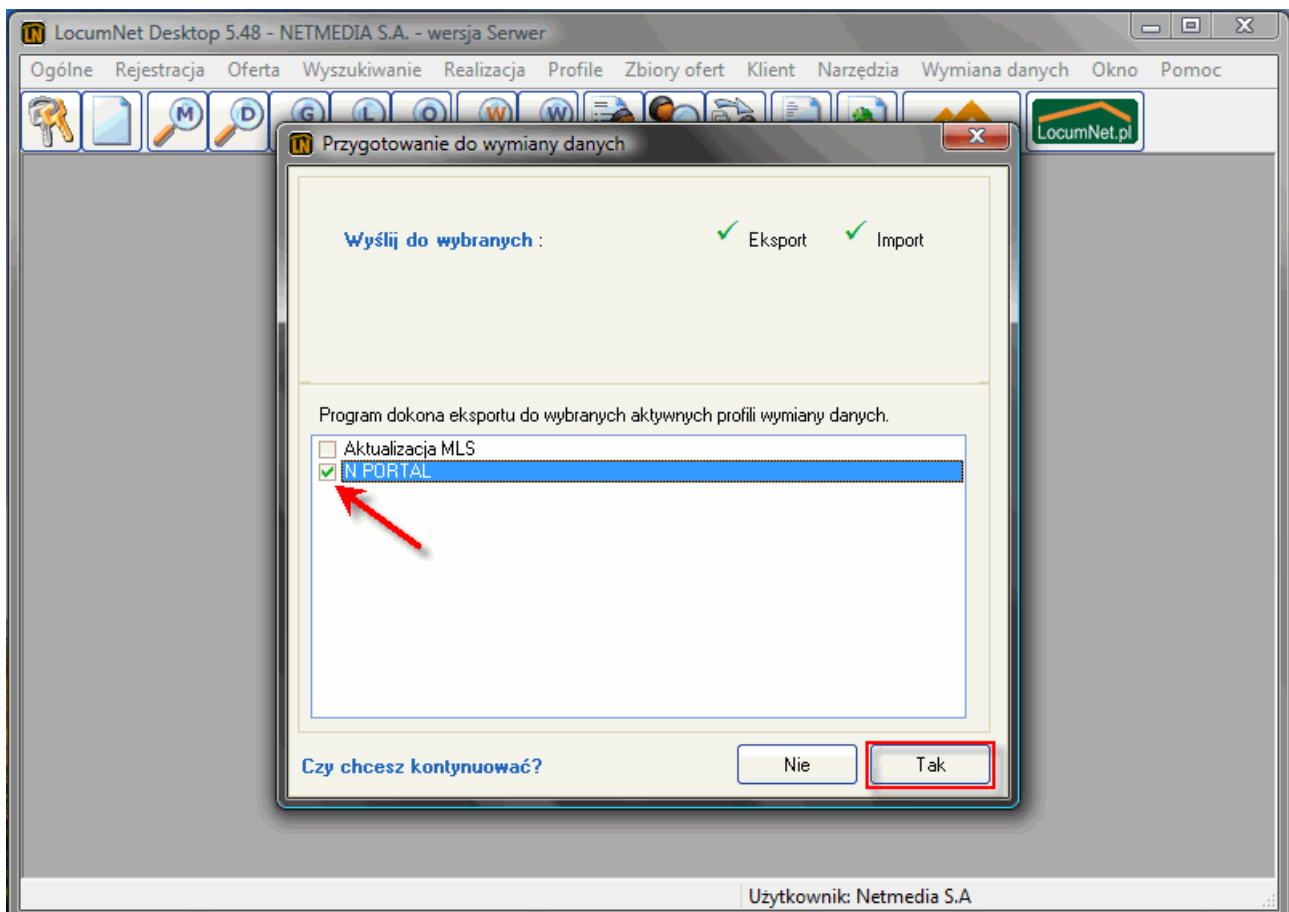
LN LocumNet Desktop 5.48 - NETMEDIA S.A. - wersja Serwer

Ogólne Rejestracja Oferta Wyszukiwanie Realizacja Profile Zbiory ofert Klient Narzędzia Wymiana danych Okno Pomoc

M D G L O W W

LocumNet.pl

LN Przygotowanie do wymiany danych

X

Wyślij do wybranych :

Eksport Import

Program dokona eksportu do wybranych aktywnych profili wymiany danych.

Aktualizacja MLS
N PORTAL

Czy chcesz kontynuować?

Nie

Tak

Użytkownik: Netmedia S.A